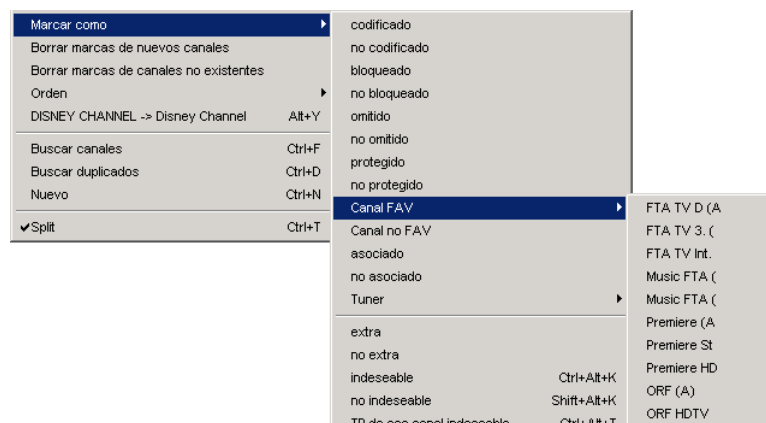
Marcar como
Borrar marcas de nuevos canales
Borrar marcas de canales no existentes
Orden
DISNEY CHANNEL -> Disney Channel Alt+Y
Buscar canales Ctrl+F
Buscar duplicados Ctrl+D
Nuevo Ctrl+N
✔Split Ctrl+T

codificado
no codificado
bloqueado
no bloqueado
omitido
no omitido
protegido
no protegido
Canal FAV
Canal no FAV
asociado
no asociado
Tuner
extra
no extra
indeseable Ctrl+Alt+K
no indeseable Shift+Alt+K
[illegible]

FTA TV D (A
FTA TV 3. (
FTA TV Int.
Music FTA (
Music FTA (
Premiere (A
Premiere St
Premiere HD
ORF (A)
ORF HDTV